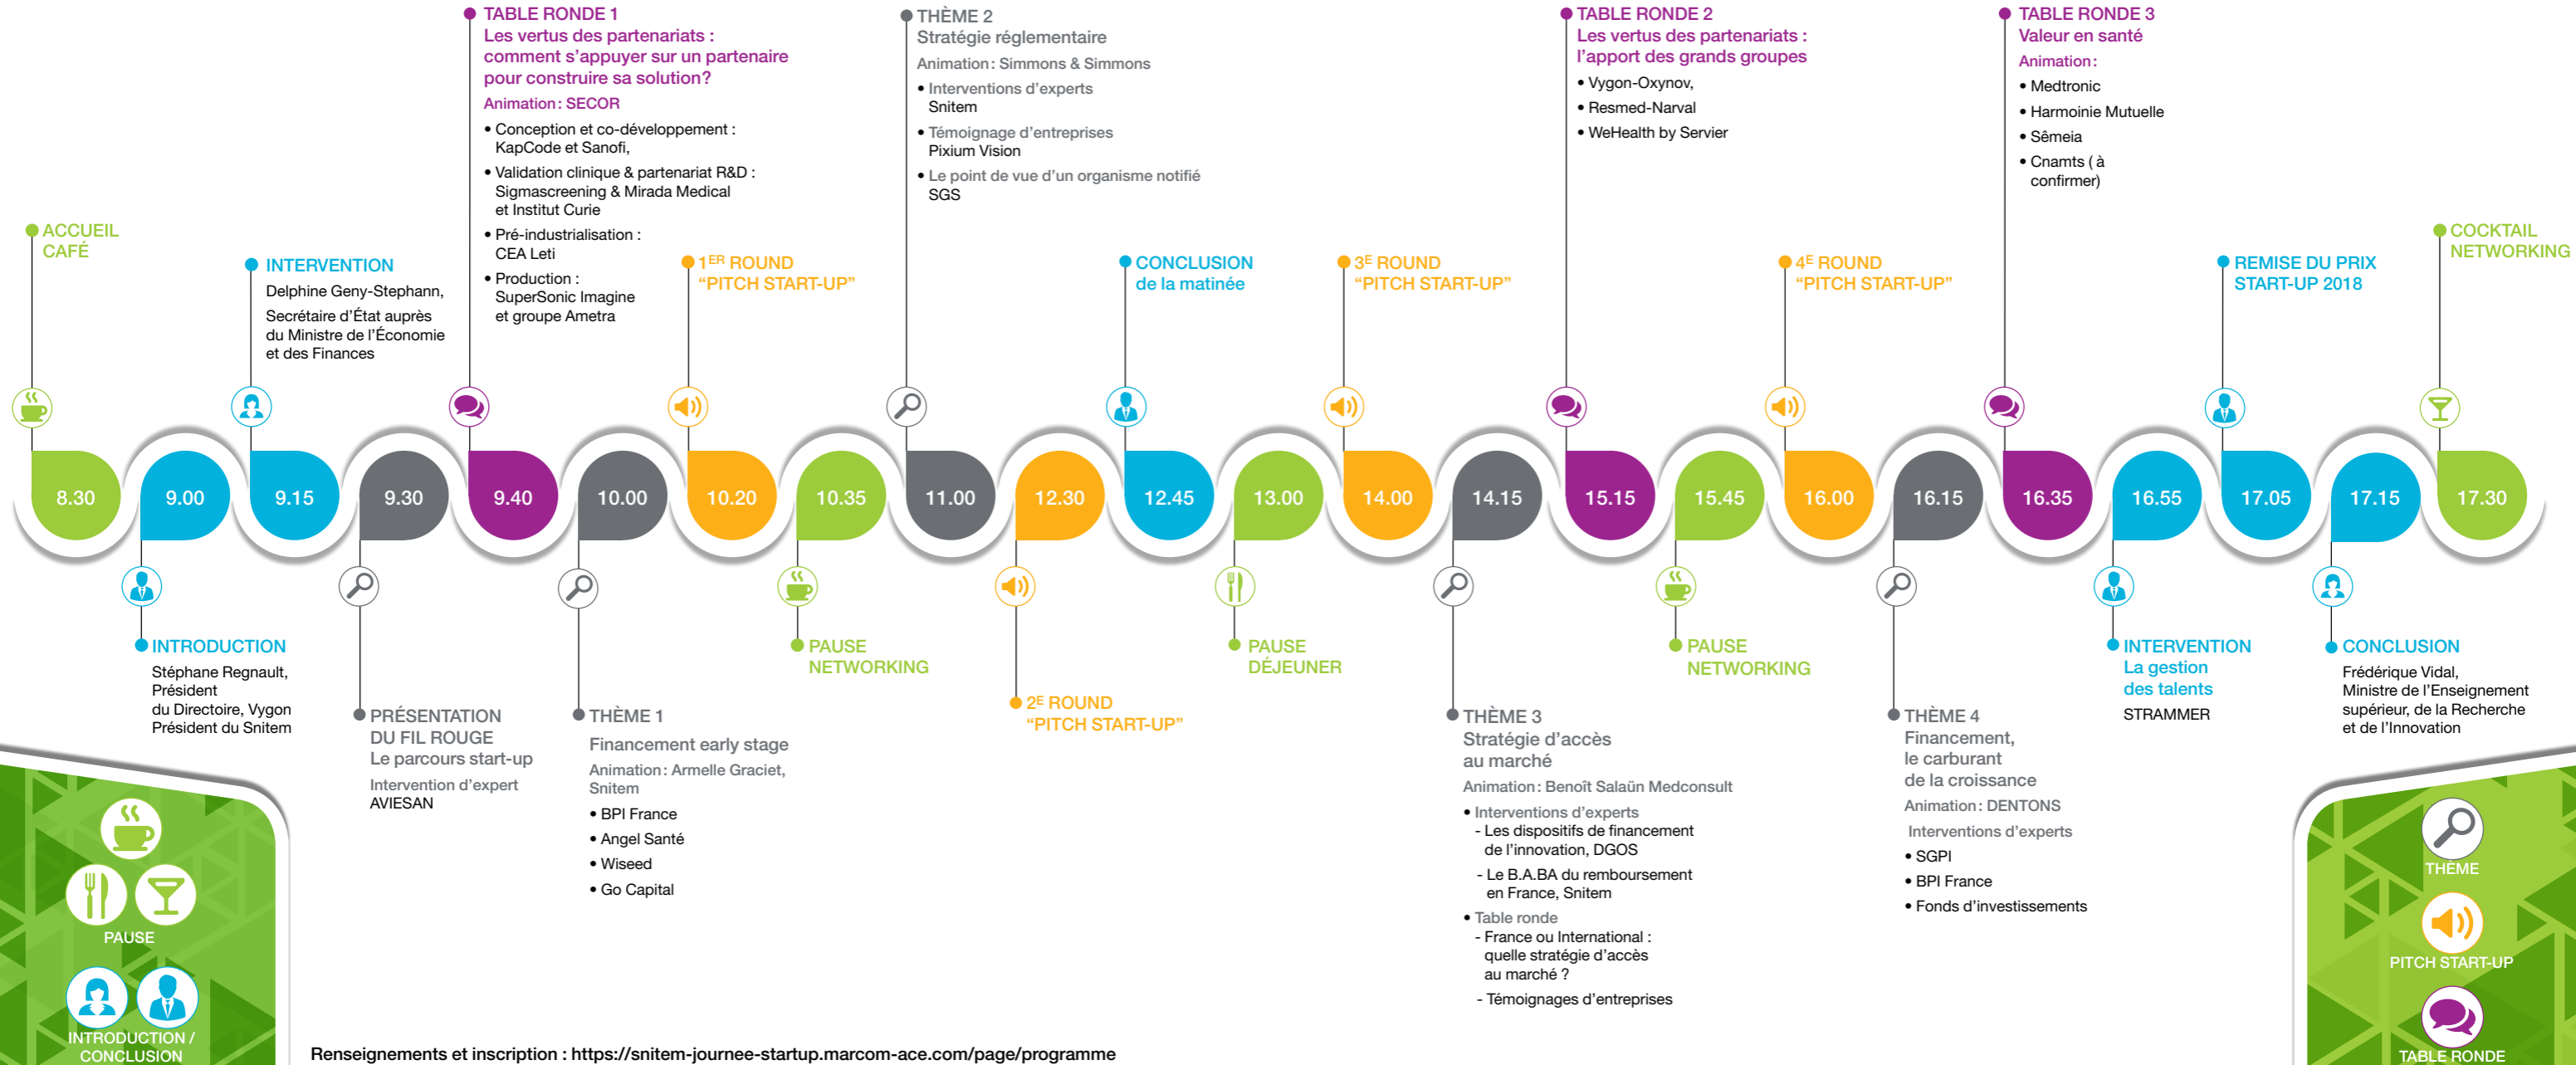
ACCUEIL CAFÉ

INTERVENTION
Delphine Geny-Stephann, Secrétaire d'État auprès du Ministre de l'Économie et des Finances

TABLE RONDE 1
Les vertus des partenariats : comment s'appuyer sur un partenaire pour construire sa solution?
Animation : SECOR
• Conception et co-développement : KapCode et Sanofi,
• Validation clinique & partenariat R&D : Sigmascreening & Mirada Medical et Institut Curie
• Pré-industrialisation : CEA Leti
• Production : SuperSonic Imagine et groupe Ametra

1$^{ER}$ ROUND "PITCH START-UP"

THÈME 2
Stratégie réglementaire
Animation : Simmons & Simmons
• Interventions d'experts Snitem
• Témoignage d'entreprises Pixium Vision
• Le point de vue d'un organisme notifié SGS

CONCLUSION de la matinée

3$^{E}$ ROUND "PITCH START-UP"

TABLE RONDE 2
Les vertus des partenariats : l'apport des grands groupes
• Vygon-Oxynov,
• Resmed-Narval
• WeHealth by Servier

4$^{E}$ ROUND "PITCH START-UP"

TABLE RONDE 3
Valeur en santé
Animation :
• Medtronic
• Harmoinie Mutuelle
• Sêmeia
• Cnamts ( à confirmer)

REMISE DU PRIX START-UP 2018

COCKTAIL NETWORKING

8.30 9.00 9.15 9.30 9.40 10.00 10.20 10.35 11.00 12.30 12.45 13.00 14.00 14.15 15.15 15.45 16.00 16.15 16.35 16.55 17.05 17.15 17.30

INTRODUCTION
Stéphane Regnault, Président du Directoire, Vygon Président du Snitem

PRÉSENTATION DU FIL ROUGE
Le parcours start-up
Intervention d'expert AVIESAN

THÈME 1
Financement early stage
Animation : Armelle Graciet, Snitem
• BPI France
• Angel Santé
• Wiseed
• Go Capital

PAUSE NETWORKING

2$^{E}$ ROUND "PITCH START-UP"

PAUSE DÉJEUNER

THÈME 3
Stratégie d'accès au marché
Animation : Benoît Salaün Medconsult
• Interventions d'experts
- Les dispositifs de financement de l'innovation, DGOS
- Le B.A.BA du remboursement en France, Snitem
• Table ronde
- France ou International : quelle stratégie d'accès au marché ?
- Témoignages d'entreprises

PAUSE NETWORKING

THÈME 4
Financement, le carburant de la croissance
Animation : DENTONS
Interventions d'experts
• SGPI
• BPI France
• Fonds d'investissements

INTERVENTION
La gestion des talents
STRAMMER

CONCLUSION
Frédérique Vidal, Ministre de l'Enseignement supérieur, de la Recherche et de l'Innovation

PAUSE
INTRODUCTION / CONCLUSION

Renseignements et inscription : https://snitem-journee-startup.marcom-ace.com/page/programme

THÈME
PITCH START-UP
TABLE RONDE